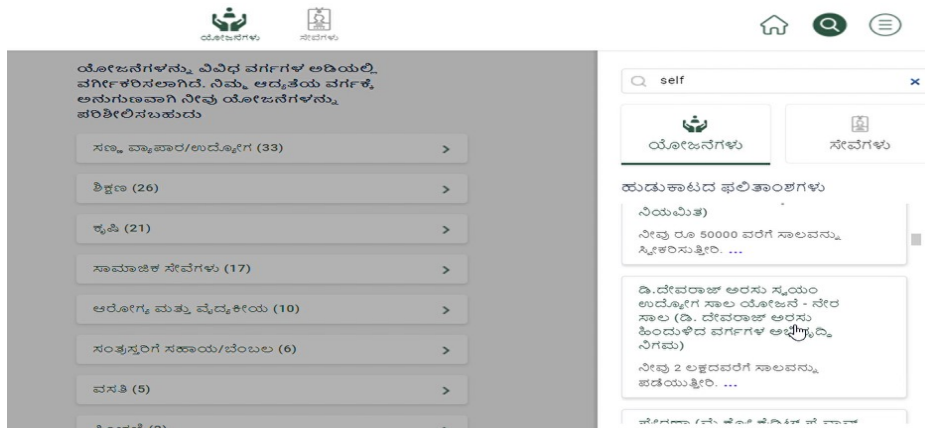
ಯೋಜನೆಗಳು ಸೇವೆಗಳು

ಯೋಜನೆಗಳನ್ನು ವಿವಿಧ ವರ್ಗಗಳ ಅಡಿಯಲ್ಲಿ ವರ್ಗೀಕರಿಸಲಾಗಿದೆ. ನಿಮ್ಮ ಆದ್ಯತೆಯ ವರ್ಗಕ್ಕೆ ಅನುಗುಣವಾಗಿ ನೀವು ಯೋಜನೆಗಳನ್ನು ಪರಿಶೀಲಿಸಬಹುದು

ಸಣ್ಣ ವ್ಯಾಪಾರ/ಉದ್ಯೋಗ (33) >

ಶಿಕ್ಷಣ (26) >

ಕೃಷಿ (21) >

ಸಾಮಾಜಿಕ ಸೇವೆಗಳು (17) >

ಆರೋಗ್ಯ ಮತ್ತು ವೈದ್ಯಕೀಯ (10) >

ಸಂತ್ರಸ್ತರಿಗೆ ಸಹಾಯ/ಬೆಂಬಲ (6) >

ವಸತಿ (5) >

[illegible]

self ×

ಯೋಜನೆಗಳು ಸೇವೆಗಳು

ಹುಡುಕಾಟದ ಫಲಿತಾಂಶಗಳು

ನಿಯಮಿತ)

ನೀವು ರೂ 50000 ವರೆಗೆ ಸಾಲವನ್ನು ಸ್ವೀಕರಿಸುತ್ತೀರಿ. ...

ಡಿ.ದೇವರಾಜ್ ಅರಸು ಸ್ವಯಂ ಉದ್ಯೋಗ ಸಾಲ ಯೋಜನೆ - ನೇರ ಸಾಲ (ಡಿ. ದೇವರಾಜ್ ಅರಸು ಹಿಂದುಳಿದ ವರ್ಗಗಳ ಅಭಿವೃದ್ಧಿ ನಿಗಮ)

ನೀವು 2 ಲಕ್ಷದವರೆಗೆ ಸಾಲವನ್ನು ಪಡೆಯುತ್ತೀರಿ. ...

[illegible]